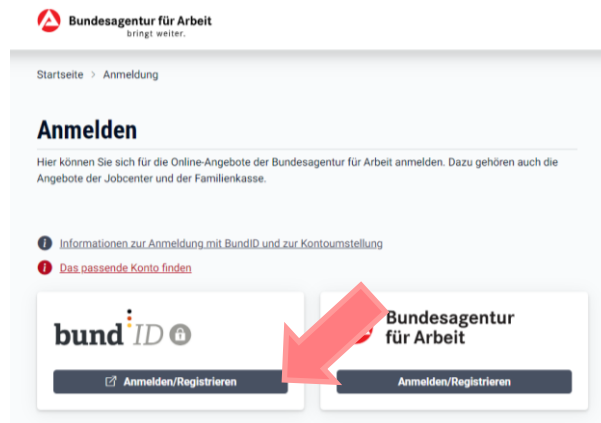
Bundesagentur für Arbeit
bringt weiter.

Startseite > Anmeldung

Anmelden

Hier können Sie sich für die Online-Angebote der Bundesagentur für Arbeit anmelden. Dazu gehören auch die Angebote der Jobcenter und der Familienkasse.

Informationen zur Anmeldung mit BundID und zur Kontoumstellung

Das passende Konto finden

bund ID

Anmelden/Registrieren

Bundesagentur für Arbeit

Anmelden/Registrieren